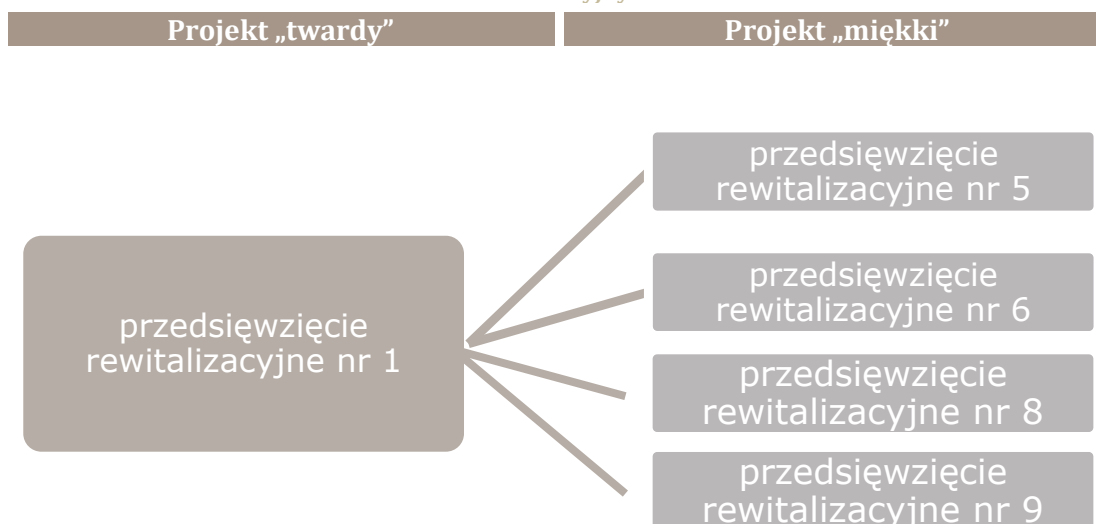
| Projekt „twardy” | Projekt „miękki” |
|---|---|

przedsięwzięcie rewitalizacyjne nr 1

przedsięwzięcie rewitalizacyjne nr 5

przedsięwzięcie rewitalizacyjne nr 6

przedsięwzięcie rewitalizacyjne nr 8

przedsięwzięcie rewitalizacyjne nr 9